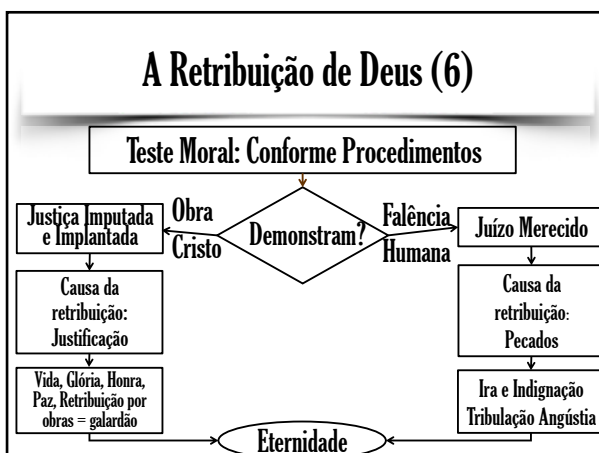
A Retribuição de Deus (6)

Teste Moral: Conforme Procedimentos

Obra Cristo

Demonstram?

Falência Humana

Justiça Imputada e Implantada

Causa da retribuição: Justificação

Vida, Glória, Honra, Paz, Retribuição por obras = galardão

Juízo Merecido

Causa da retribuição: Pecados

Ira e Indignação Tribulação Angústia

Eternidade